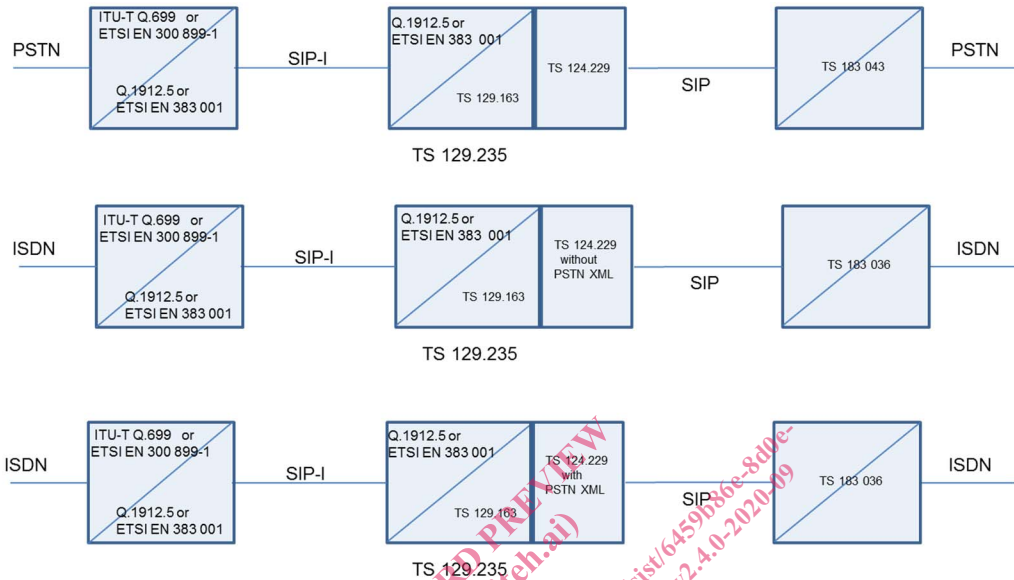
PSTN

ITU-T Q.699 or ETSI EN 300 899-1

Q.1912.5 or ETSI EN 383 001

SIP-I

Q.1912.5 or ETSI EN 383 001

TS 129.163

TS 124.229

SIP

TS 183 043

PSTN

TS 129.235

ISDN

ITU-T Q.699 or ETSI EN 300 899-1

Q.1912.5 or ETSI EN 383 001

SIP-I

Q.1912.5 or ETSI EN 383 001

TS 129.163

TS 124.229 without PSTN XML

SIP

TS 183 036

ISDN

TS 129.235

ISDN

ITU-T Q.699 or ETSI EN 300 899-1

Q.1912.5 or ETSI EN 383 001

SIP-I

Q.1912.5 or ETSI EN 383 001

TS 129.163

TS 124.229 with PSTN XML

SIP

TS 183 036

ISDN

TS 129.235

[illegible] PREVIEW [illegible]eh.ai) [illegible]ist/6459b86e-8d0e- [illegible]v2.4.0-2020-09